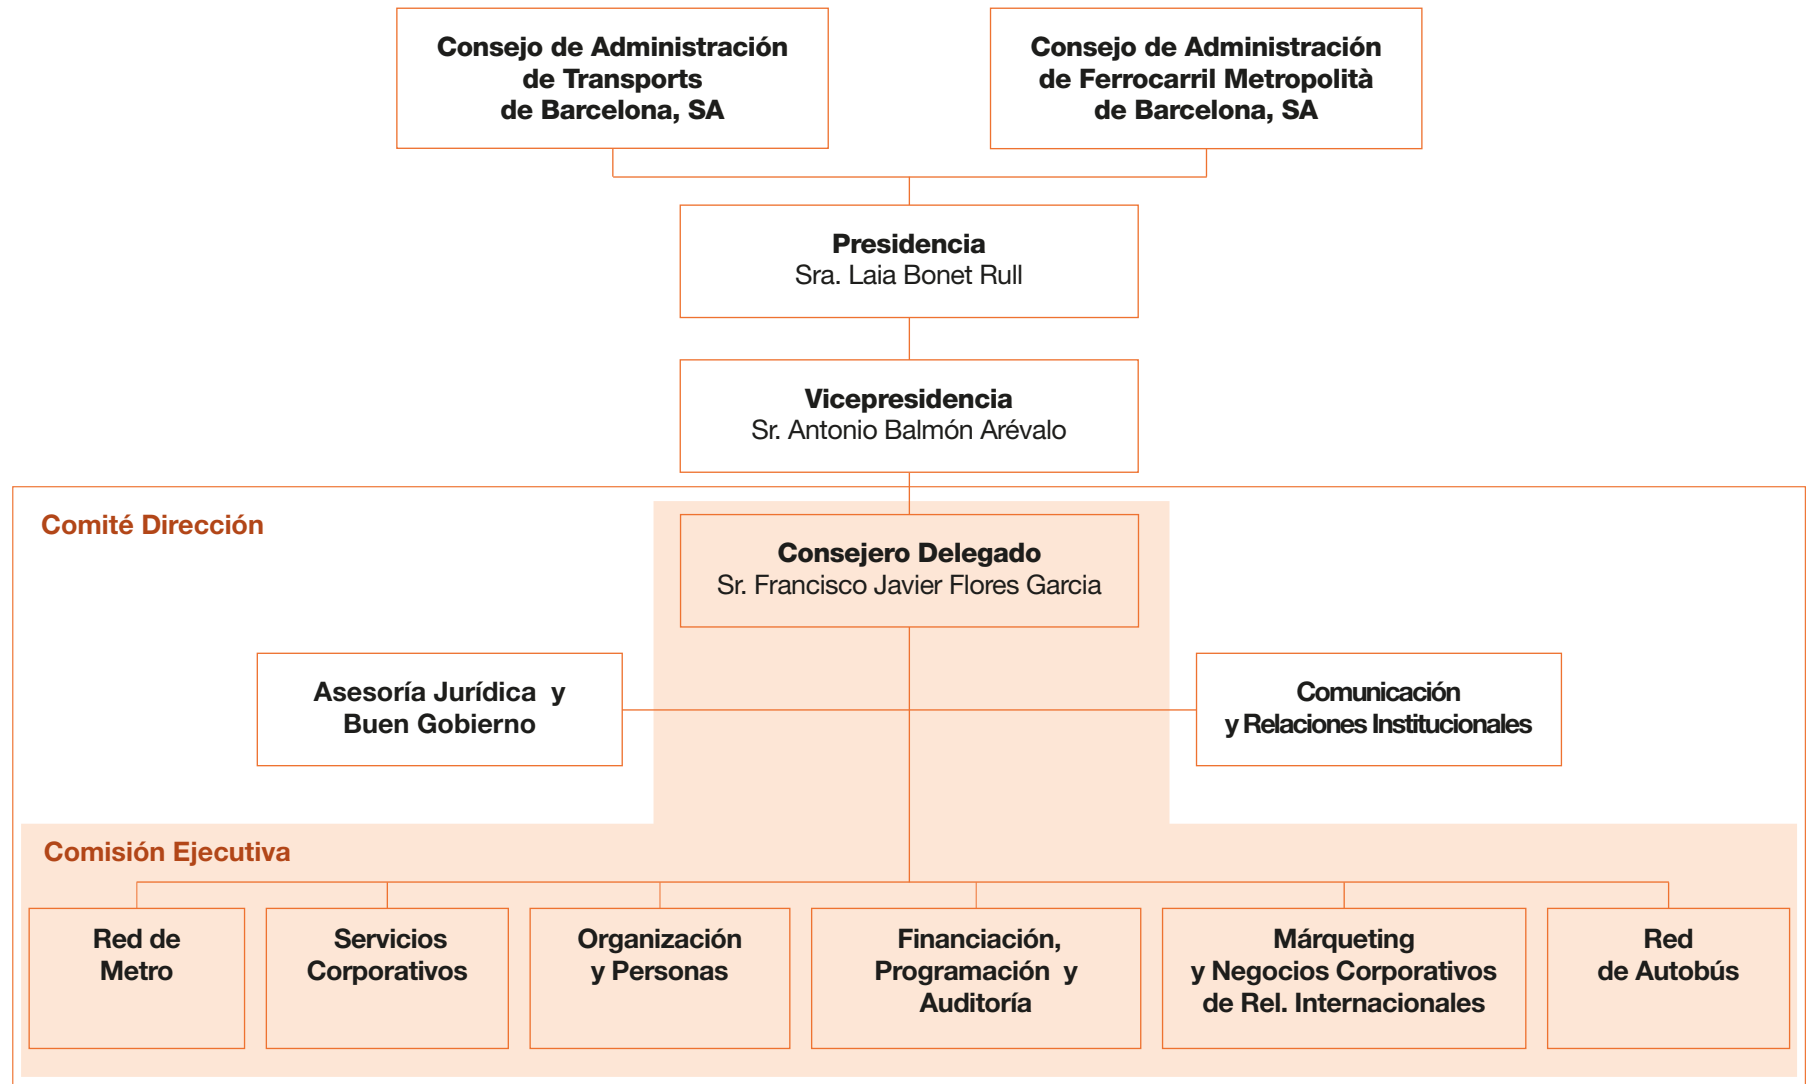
Consejo de Administración de Transports de Barcelona, SA

Consejo de Administración de Ferrocarril Metropolità de Barcelona, SA

Presidencia
Sra. Laia Bonet Rull

Vicepresidencia
Sr. Antonio Balmón Arévalo

Comité Dirección

Consejero Delegado
Sr. Francisco Javier Flores Garcia

Asesoría Jurídica y Buen Gobierno

Comunicación y Relaciones Institucionales

Comisión Ejecutiva

Red de Metro

Servicios Corporativos

Organización y Personas

Financiación, Programación y Auditoría

Márqueting y Negocios Corporativos de Rel. Internacionales

Red de Autobús